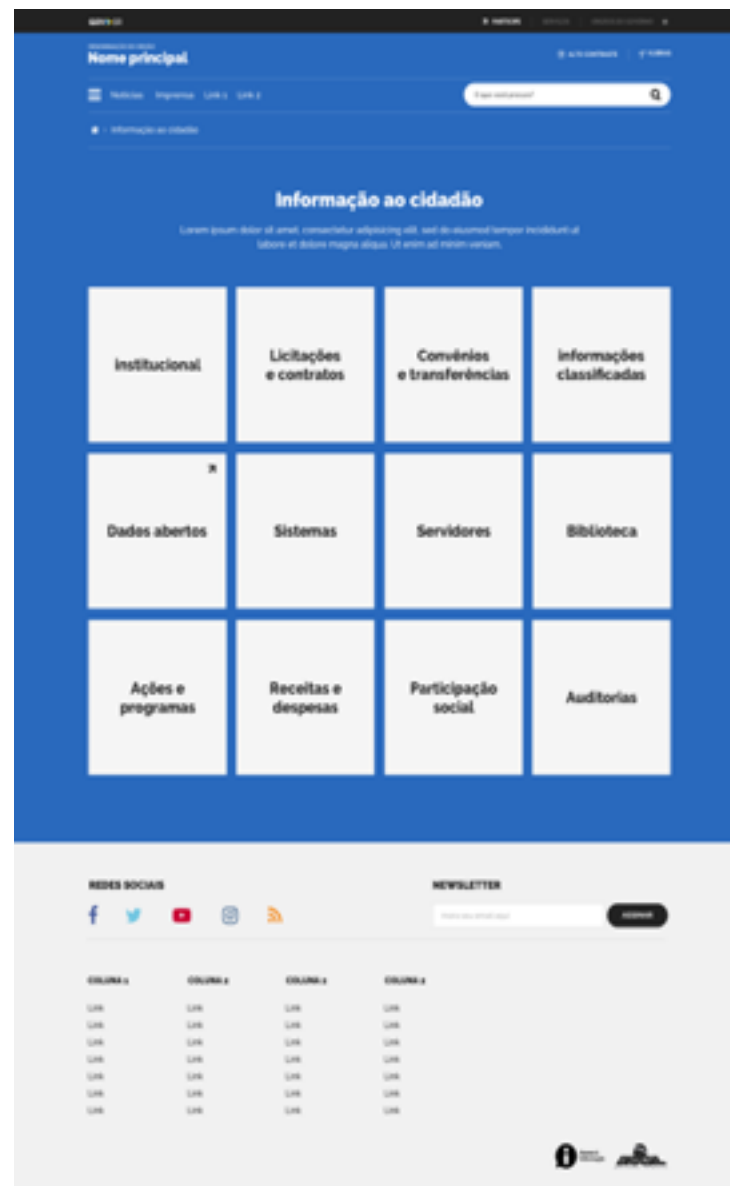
gov.br

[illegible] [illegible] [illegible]

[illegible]

Nome principal

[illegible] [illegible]

Notícias Imprensa Link 1 Link 2

O que você procura?

Informação ao cidadão

Informação ao cidadão

Lorem ipsum dolor sit amet, consectetur adipisicing elit, sed do eiusmod tempor incididunt ut labore et dolore magna aliqua. Ut enim ad minim veniam.

Institucional

Licitações e contratos

Convênios e transferências

Informações classificadas

Dados abertos

Sistemas

Servidores

Biblioteca

Ações e programas

Receitas e despesas

Participação social

Auditorias

REDES SOCIAIS

NEWSLETTER

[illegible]

ASSINAR

COLUNA 1

Link
Link
Link
Link
Link
Link
Link

COLUNA 2

Link
Link
Link
Link
Link
Link
Link

COLUNA 3

Link
Link
Link
Link
Link
Link
Link

COLUNA 4

Link
Link
Link
Link
Link
Link
Link

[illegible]